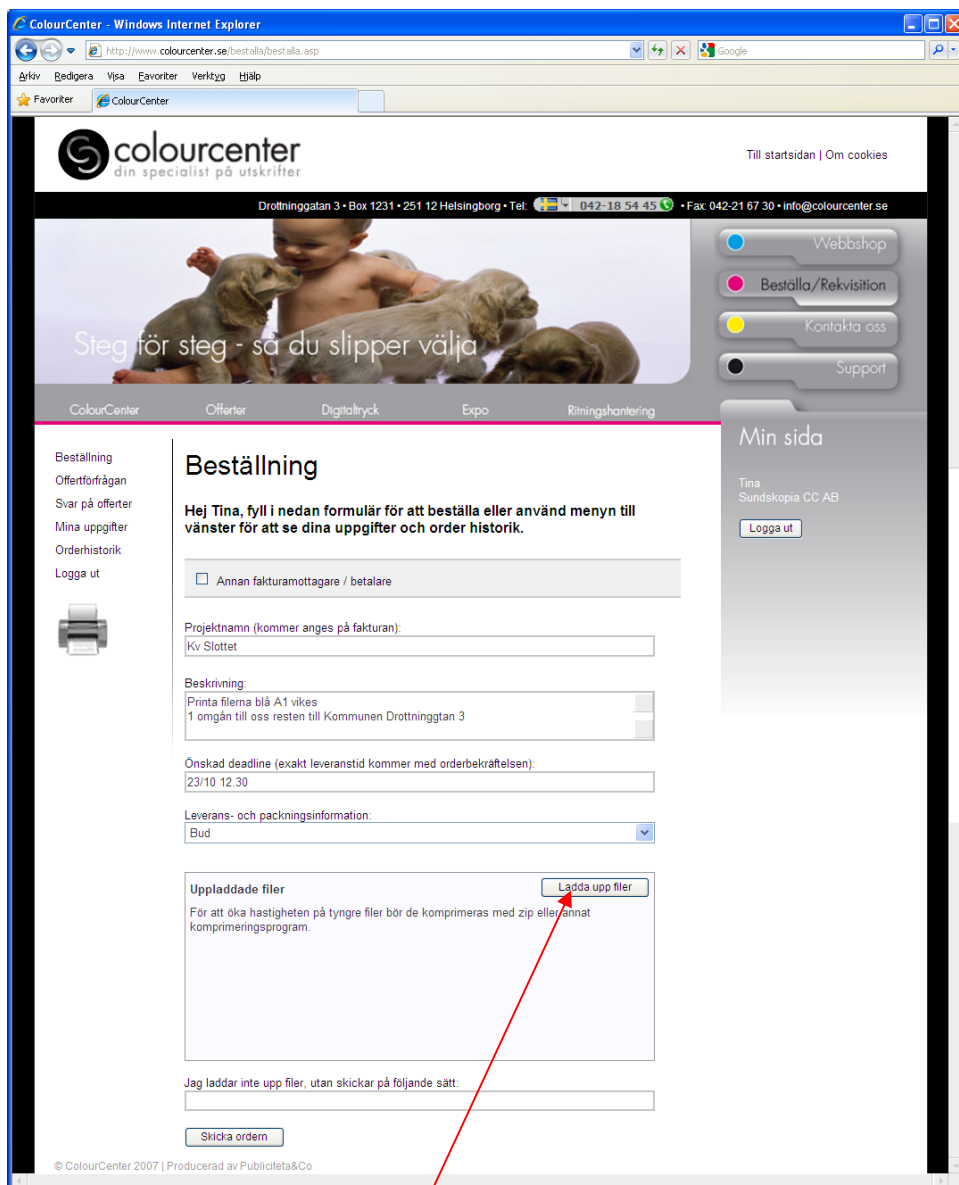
ColourCenter - Windows Internet Explorer

http://www.colourcenter.se/bestalla/bestalla.asp

Google

Arkiv Redigera Visa Favoriter Verktyg Hjälp

Favoriter ColourCenter

colourcenter
din specialist på utskrifter

Till startsidan | Om cookies

Drottninggatan 3 • Box 1231 • 251 12 Helsingborg • Tel: 042-18 54 45 • Fax: 042-21 67 30 • info@colourcenter.se

Webbshop
Beställa/Rekvisition
Kontakta oss
Support

Steg för steg - så du slipper välja

ColourCenter Offerter Digitaltryck Expo Ritningshantering

Min sida

Tina
Sundskopia CC AB

Logga ut

Beställning
Offertförfrågan
Svar på offerter
Mina uppgifter
Orderhistorik
Logga ut

Beställning

Hej Tina, fyll i nedan formulär för att beställa eller använd menyn till vänster för att se dina uppgifter och order historik.

Annan fakturamottagare / betalare

Projektnamn (kommer anges på fakturan):
Kv Slottet

Beskrivning:
Printa filerna blå A1 vikes
1 omgån till oss resten till Kommunen Drottninggtan 3

Önskad deadline (exakt leveranstid kommer med orderbekräftelsen):
23/10 12.30

Leverans- och packningsinformation:
Bud

Uppladdade filer
Ladda upp filer
För att öka hastigheten på tyngre filer bör de komprimeras med zip eller annat komprimeringsprogram.

Jag laddar inte upp filer, utan skickar på följande sätt:

Skicka ordern

© ColourCenter 2007 | Producerad av Publiciteta&Co